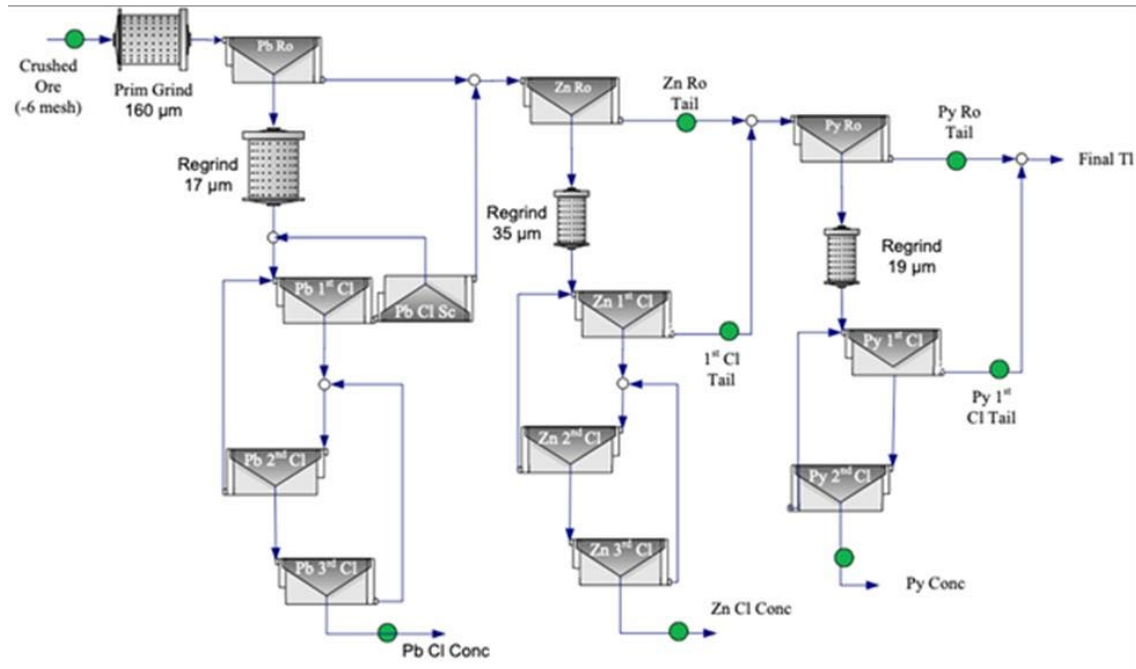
Crushed Ore (-6 mesh)

Prim Grind 160 µm

Pb Ro

Regrind 17 µm

Pb 1$^{st}$ Cl

Pb Cl Sc

Pb 2$^{nd}$ Cl

Pb 3$^{rd}$ Cl

Pb Cl Conc

Zn Ro

Zn Ro Tail

Regrind 35 µm

Zn 1$^{st}$ Cl

1$^{st}$ Cl Tail

Zn 2$^{nd}$ Cl

Zn 3$^{rd}$ Cl

Zn Cl Conc

Py Ro

Py Ro Tail

Final Tl

Regrind 19 µm

Py 1$^{st}$ Cl

Py 1$^{st}$ Cl Tail

Py 2$^{nd}$ Cl

Py Conc